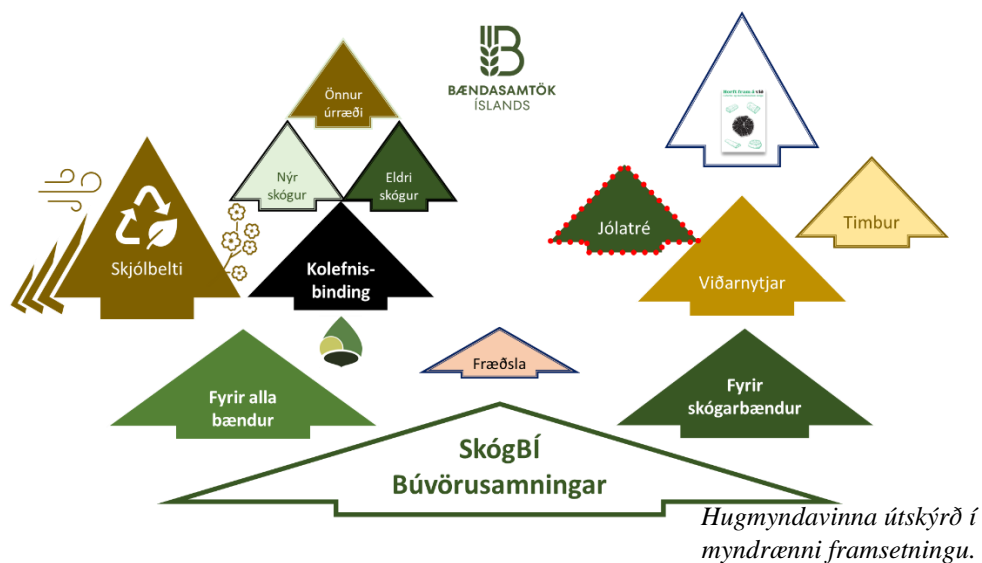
BÆNDASAMTÖK ÍSLANDS

Önnur úrræði

Nýr skógur

Eldri skógur

Skjólbelti

Kolefnisbinding

Jólatré

Timbur

Viðarnytjar

Fræðsla

Fyrir alla bændur

Fyrir skógarbændur

SkógBÍ
Búvörusamningar

Hugmyndavinna útskýrð í myndrænni framsetningu.